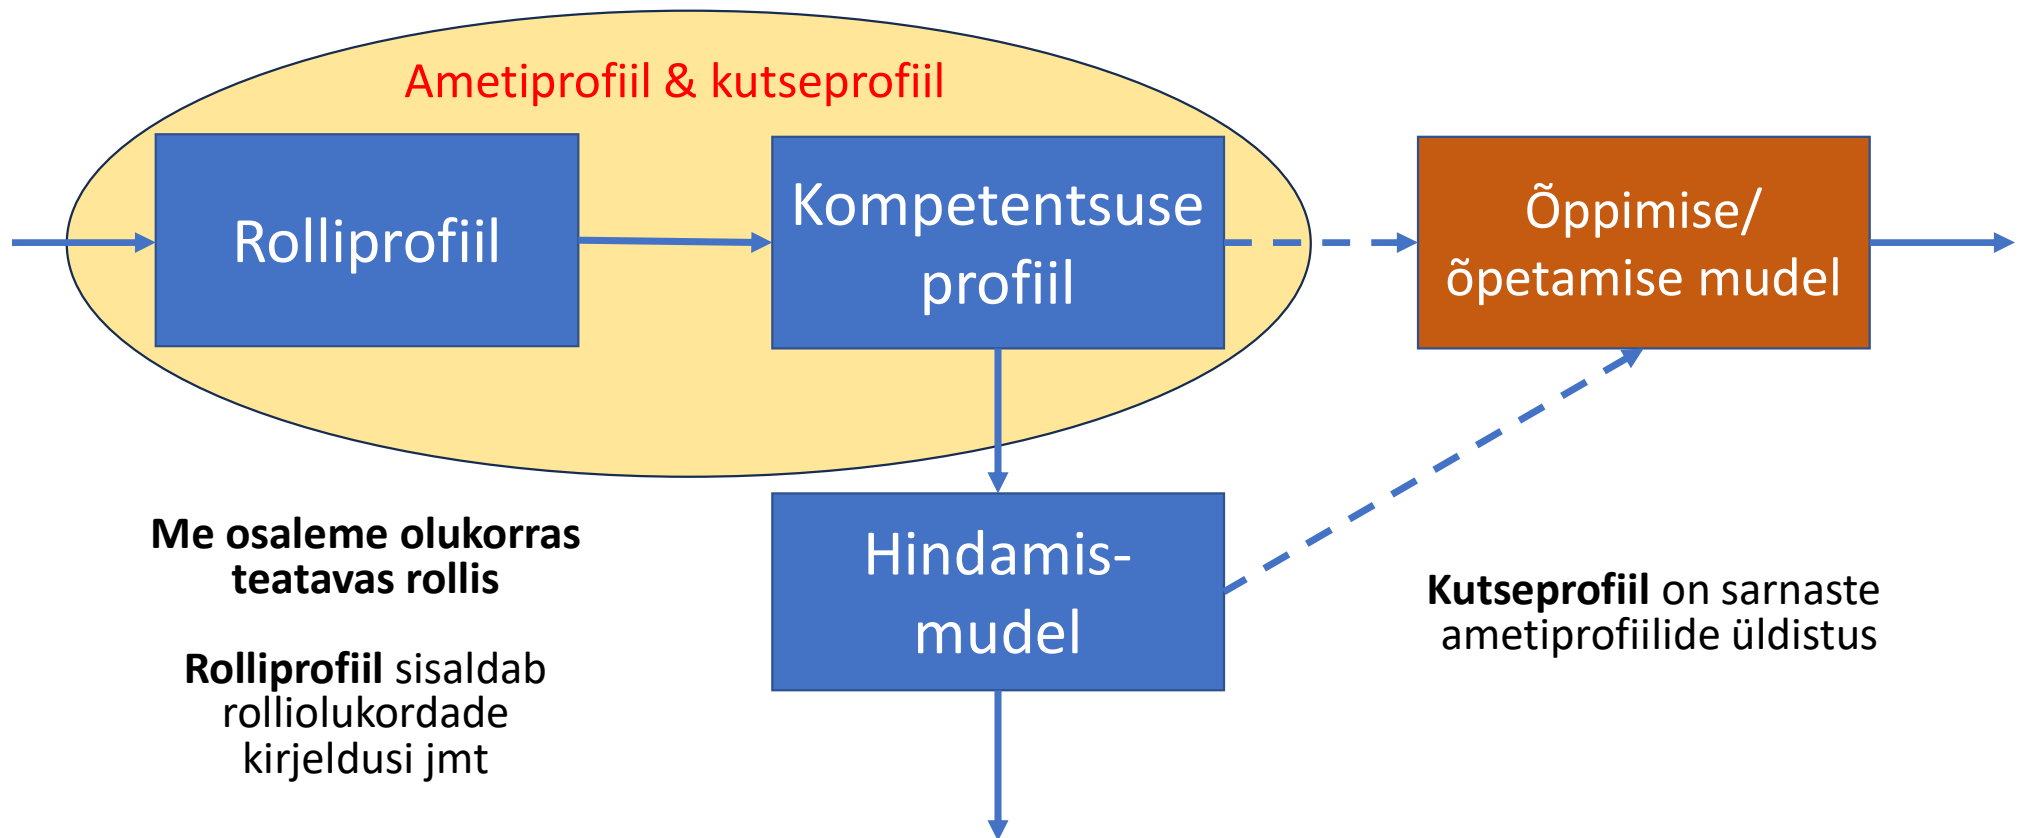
Ametiprofiil & kutseprofiil

Rolliprofiil

Kompetentsuse profiil

Õppimise/ õpetamise mudel

Hindamis-mudel

**Me osaleme olukorras teatavas rollis**

**Rolliprofiil** sisaldab rolliolukordade kirjeldusi jmt

**Kutseprofiil** on sarnaste ametiprofiilide üldistus